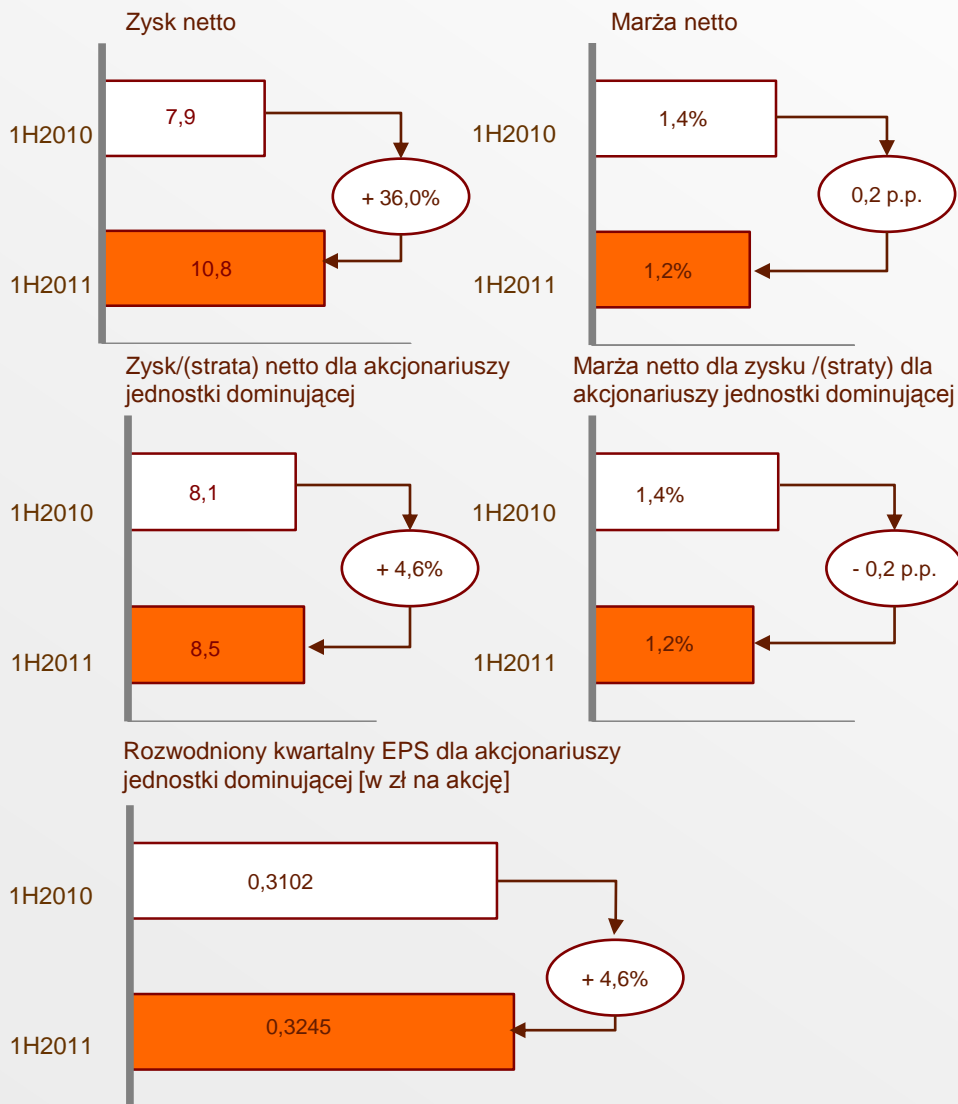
Zysk netto

1H2010

7,9

+ 36,0%

1H2011

10,8

Marża netto

1H2010

1,4%

0,2 p.p.

1H2011

1,2%

Zysk/(strata) netto dla akcjonariuszy jednostki dominującej

1H2010

8,1

+ 4,6%

1H2011

8,5

Marża netto dla zysku /(straty) dla akcjonariuszy jednostki dominującej

1H2010

1,4%

- 0,2 p.p.

1H2011

1,2%

Rozwodniony kwartalny EPS dla akcjonariuszy jednostki dominującej [w zł na akcję]

1H2010

0,3102

+ 4,6%

1H2011

0,3245